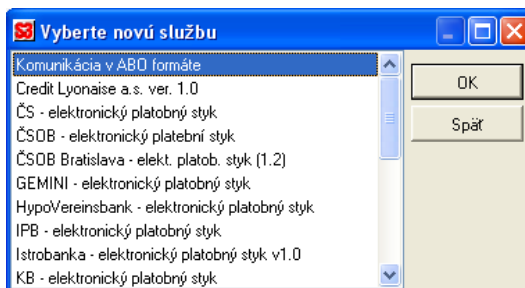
Vyberte novú službu

Komunikácia v ABO formáte
Credit Lyonaise a.s. ver. 1.0
ČS - elektronický platobný styk
ČSOB - elektronický platební styk
ČSOB Bratislava - elekt. platob. styk (1.2)
GEMINI - elektronický platobný styk
HypoVereinsbank - elektronický platobný styk
IPB - elektronický platobný styk
Istrobanka - elektronický platobný styk v1.0
KB - elektronický platobný styk

OK
Späť